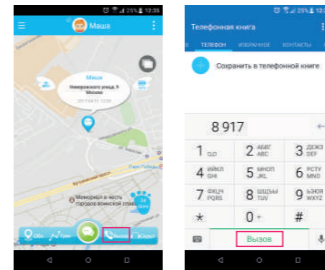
25% 13:05

Маша

Маша

Немировского улица, 9 Москва

Мемориал в честь

25% 13:05

Телефонная книга

ТЕЛЕФОН ИЗБРАННОЕ КОНТАКТЫ

Сохранить в телефонной книге

8 917

1 QZ
2 АБВГ ABC
3 ДЕЖЗ DEF
4 ИЙКЛ GHI
5 МНОП JKL
6 РСТУ MNO
7 ФХЦЧ PQRS
8 ШЩЪЫ TUV
9 ЬЭЮЯ WXYZ
*
0 +
#

Вызов